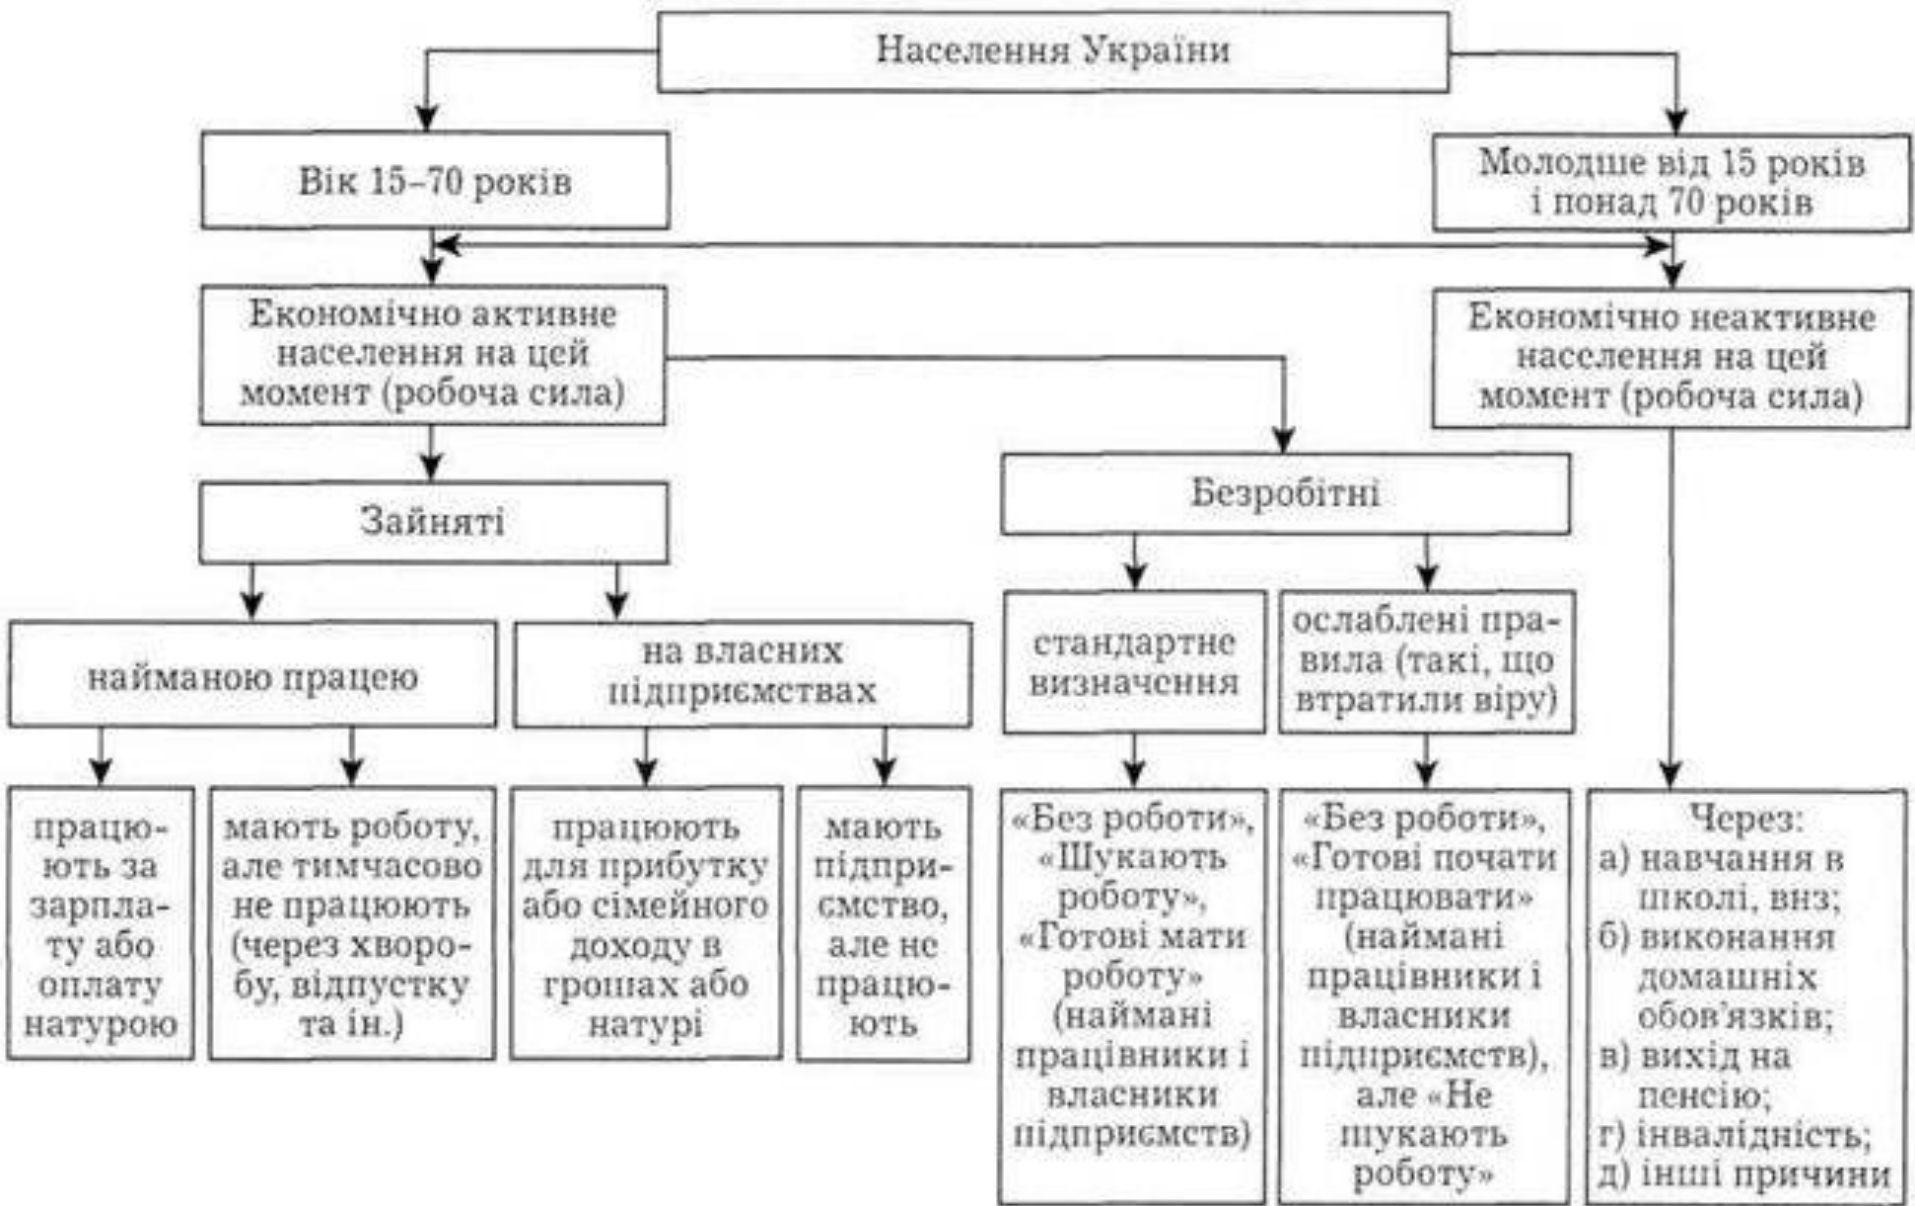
Населення України

Вік 15–70 років

Молодше від 15 років і понад 70 років

Економічно активне населення на цей момент (робоча сила)

Економічно неактивне населення на цей момент (робоча сила)

Зайняті

Безробітні

найманою працею

на власних підприємствах

стандартне визначення

ослаблені правила (такі, що втратили віру)

працюють за зарплату або оплату натурою

мають роботу, але тимчасово не працюють (через хворобу, відпустку та ін.)

працюють для прибутку або сімейного доходу в грошах або натурі

мають підприємство, але не працюють

«Без роботи», «Шукають роботу», «Готові мати роботу» (наймані працівники і власники підприємств)

«Без роботи», «Готові почати працювати» (наймані працівники і власники підприємств), але «Не шукають роботу»

Через:
а) навчання в школі, внз;
б) виконання домашніх обов'язків;
в) вихід на пенсію;
г) інвалідність;
д) інші причини